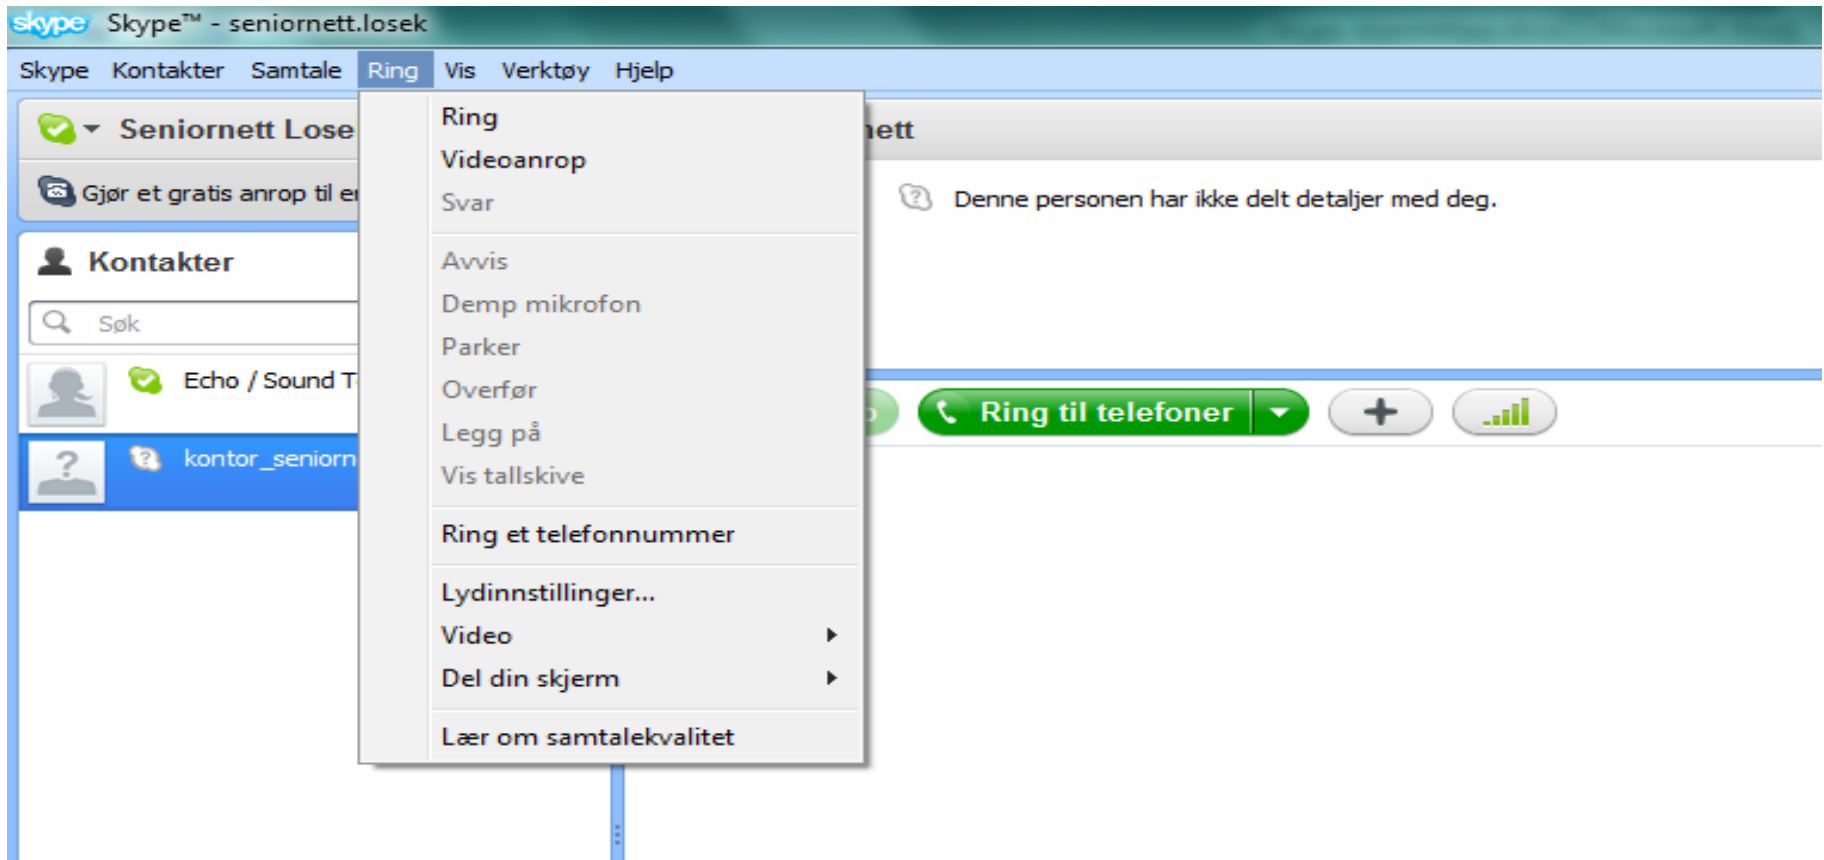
skype Skype™ - seniornett.losek

Skype Kontakter Samtale Ring Vis Verktøy Hjelp

Seniornett Lose

Gjør et gratis anrop til e

Kontakter

Søk

Echo / Sound T

kontor_seniorn

Ring
Videoanrop
Svar
Avvis
Demp mikrofon
Parker
Overfør
Legg på
Vis tallskive
Ring et telefonnummer
Lydinnstillinger...
Video
Del din skjerm
Lær om samtalekvalitet

ett

Denne personen har ikke delt detaljer med deg.

Ring til telefoner